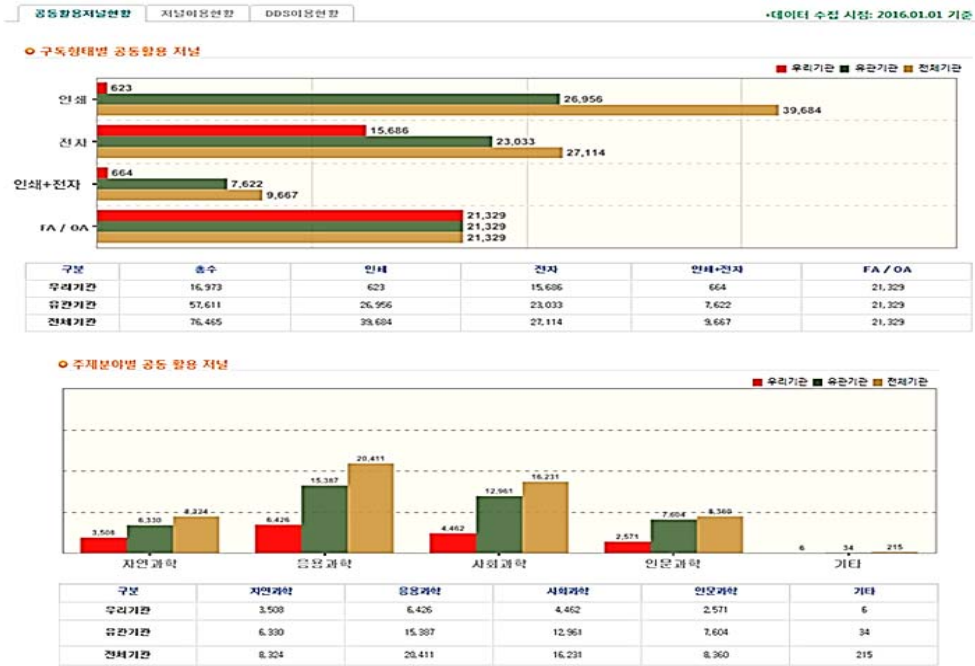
공동활용저널현황 | 저널이용현황 | DDS이용현황

•데이터 수집 시점: 2016.01.01 기준

구독형태별 공동활용 저널

우리기관 유관기관 전체기관

인쇄
623
26,956
39,684

전자
15,686
23,033
27,114

인쇄+전자
664
7,622
9,667

FA / OA
21,329
21,329
21,329

| 구분 | 총수 | 인쇄 | 전자 | 인쇄+전자 | FA / OA |
|---|---|---|---|---|---|
| 우리기관 | 16,973 | 623 | 15,686 | 664 | 21,329 |
| 유관기관 | 57,611 | 26,956 | 23,033 | 7,622 | 21,329 |
| 전체기관 | 76,465 | 39,684 | 27,114 | 9,667 | 21,329 |

주제분야별 공동 활용 저널

우리기관 유관기관 전체기관

3,508 6,330 8,324
6,426 15,387 20,411
4,462 12,961 16,231
2,571 7,604 8,360
6 34 215

자연과학 응용과학 사회과학 인문과학 기타

| 구분 | 자연과학 | 응용과학 | 사회과학 | 인문과학 | 기타 |
|---|---|---|---|---|---|
| 우리기관 | 3,508 | 6,426 | 4,462 | 2,571 | 6 |
| 유관기관 | 6,330 | 15,387 | 12,961 | 7,604 | 34 |
| 전체기관 | 8,324 | 20,411 | 16,231 | 8,360 | 215 |